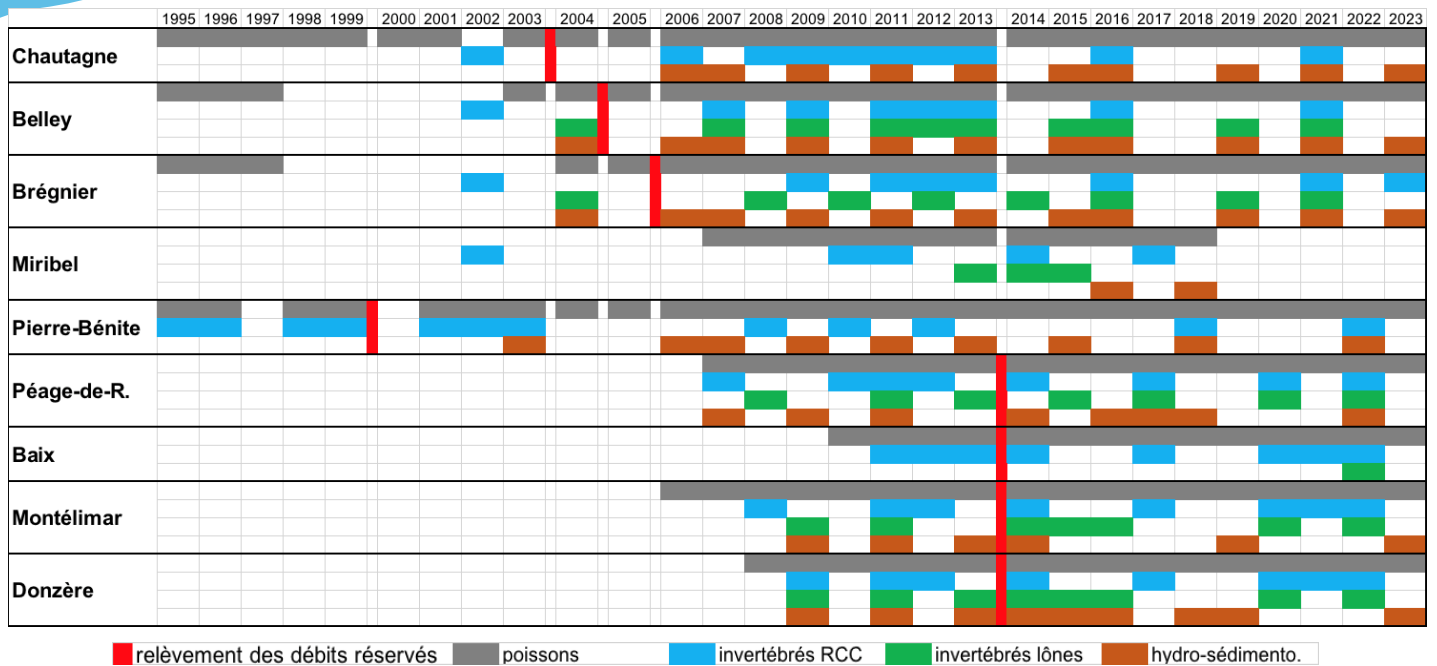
| | 1995 | 1996 | 1997 | 1998 | 1999 | 2000 | 2001 | 2002 | 2003 | 2004 | 2005 | 2006 | 2007 | 2008 | 2009 | 2010 | 2011 | 2012 | 2013 | 2014 | 2015 | 2016 | 2017 | 2018 | 2019 | 2020 | 2021 | 2022 | 2023 |
|---|---|---|---|---|---|---|---|---|---|---|---|---|---|---|---|---|---|---|---|---|---|---|---|---|---|---|---|---|---|
| Chautagne | | | | | | | | | | | | | | | | | | | | | | | | | | | | | |
| Belley | | | | | | | | | | | | | | | | | | | | | | | | | | | | | |
| Brégnier | | | | | | | | | | | | | | | | | | | | | | | | | | | | | |
| Miribel | | | | | | | | | | | | | | | | | | | | | | | | | | | | | |
| Pierre-Bénite | | | | | | | | | | | | | | | | | | | | | | | | | | | | | |
| Péage-de-R. | | | | | | | | | | | | | | | | | | | | | | | | | | | | | |
| Baix | | | | | | | | | | | | | | | | | | | | | | | | | | | | | |
| Montélimar | | | | | | | | | | | | | | | | | | | | | | | | | | | | | |
| Donzère | | | | | | | | | | | | | | | | | | | | | | | | | | | | | |

relèvement des débits réservés
poissons
invertébrés RCC
invertébrés lônes
hydro-sédimento.